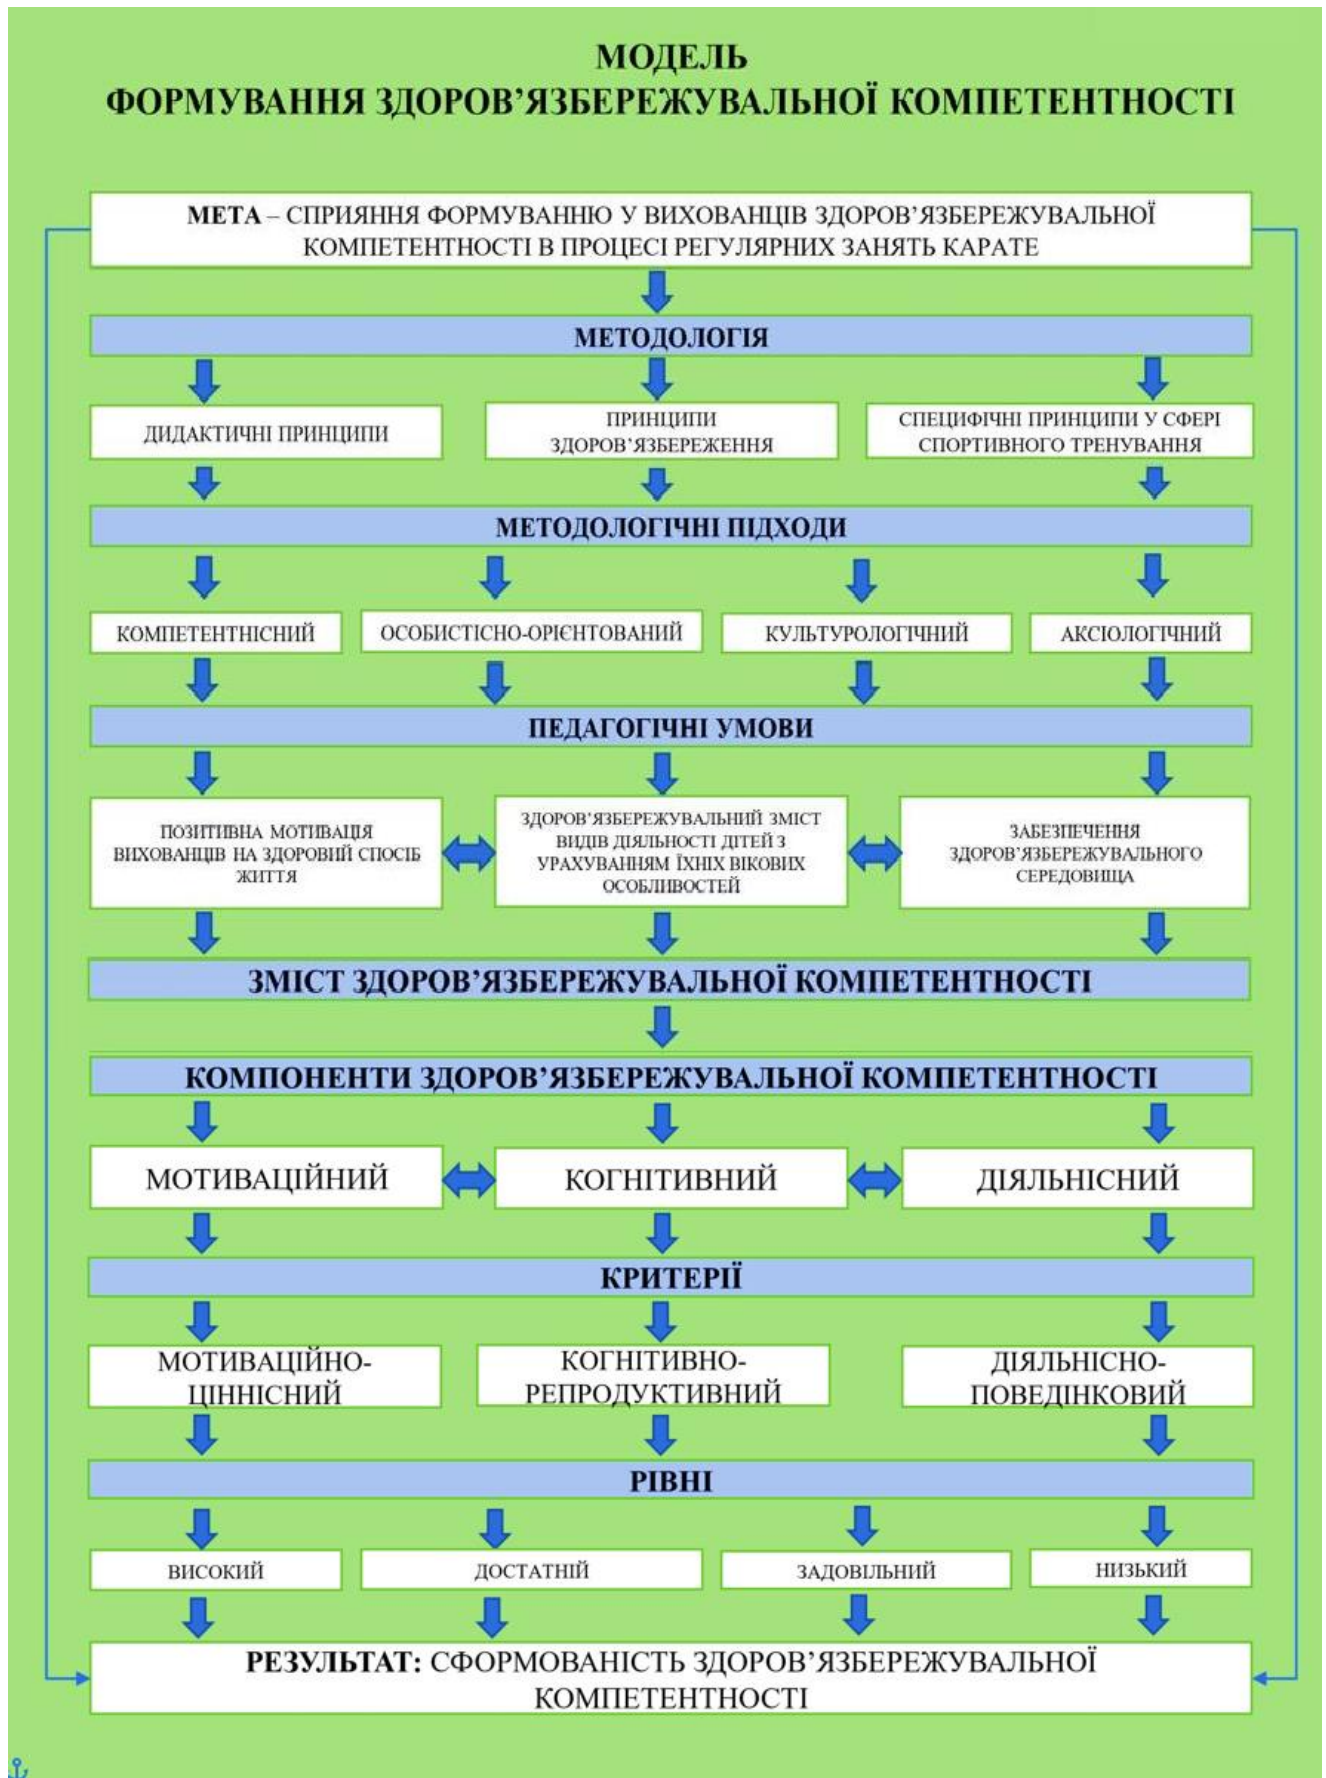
МОДЕЛЬ
ФОРМУВАННЯ ЗДОРОВ'ЯЗБЕРЕЖУВАЛЬНОЇ КОМПЕТЕНТНОСТІ

МЕТА – СПРИЯННЯ ФОРМУВАННЮ У ВИХОВАНЦІВ ЗДОРОВ'ЯЗБЕРЕЖУВАЛЬНОЇ КОМПЕТЕНТНОСТІ В ПРОЦЕСІ РЕГУЛЯРНИХ ЗАНЯТЬ КАРАТЕ

МЕТОДОЛОГІЯ

ДИДАКТИЧНІ ПРИНЦИПИ

ПРИНЦИПИ ЗДОРОВ'ЯЗБЕРЕЖЕННЯ

СПЕЦИФІЧНІ ПРИНЦИПИ У СФЕРІ СПОРТИВНОГО ТРЕНУВАННЯ

МЕТОДОЛОГІЧНІ ПІДХОДИ

КОМПЕТЕНТНІСНИЙ

ОСОБИСТІСНО-ОРІЄНТОВАНИЙ

КУЛЬТУРОЛОГІЧНИЙ

АКСІОЛОГІЧНИЙ

ПЕДАГОГІЧНІ УМОВИ

ПОЗИТИВНА МОТИВАЦІЯ ВИХОВАНЦІВ НА ЗДОРОВИЙ СПОСІБ ЖИТТЯ

ЗДОРОВ'ЯЗБЕРЕЖУВАЛЬНИЙ ЗМІСТ ВИДІВ ДІЯЛЬНОСТІ ДІТЕЙ З УРАХУВАННЯМ ЇХНІХ ВІКОВИХ ОСОБЛИВОСТЕЙ

ЗАБЕЗПЕЧЕННЯ ЗДОРОВ'ЯЗБЕРЕЖУВАЛЬНОГО СЕРЕДОВИЩА

ЗМІСТ ЗДОРОВ'ЯЗБЕРЕЖУВАЛЬНОЇ КОМПЕТЕНТНОСТІ

КОМПОНЕНТИ ЗДОРОВ'ЯЗБЕРЕЖУВАЛЬНОЇ КОМПЕТЕНТНОСТІ

МОТИВАЦІЙНИЙ

КОГНІТИВНИЙ

ДІЯЛЬНІСНИЙ

КРИТЕРІЇ

МОТИВАЦІЙНО-ЦІННІСНИЙ

КОГНІТИВНО-РЕПРОДУКТИВНИЙ

ДІЯЛЬНІСНО-ПОВЕДІНКОВИЙ

РІВНІ

ВИСОКИЙ

ДОСТАТНІЙ

ЗАДОВІЛЬНИЙ

НИЗЬКИЙ

РЕЗУЛЬТАТ: СФОРМОВАНІСТЬ ЗДОРОВ'ЯЗБЕРЕЖУВАЛЬНОЇ КОМПЕТЕНТНОСТІ